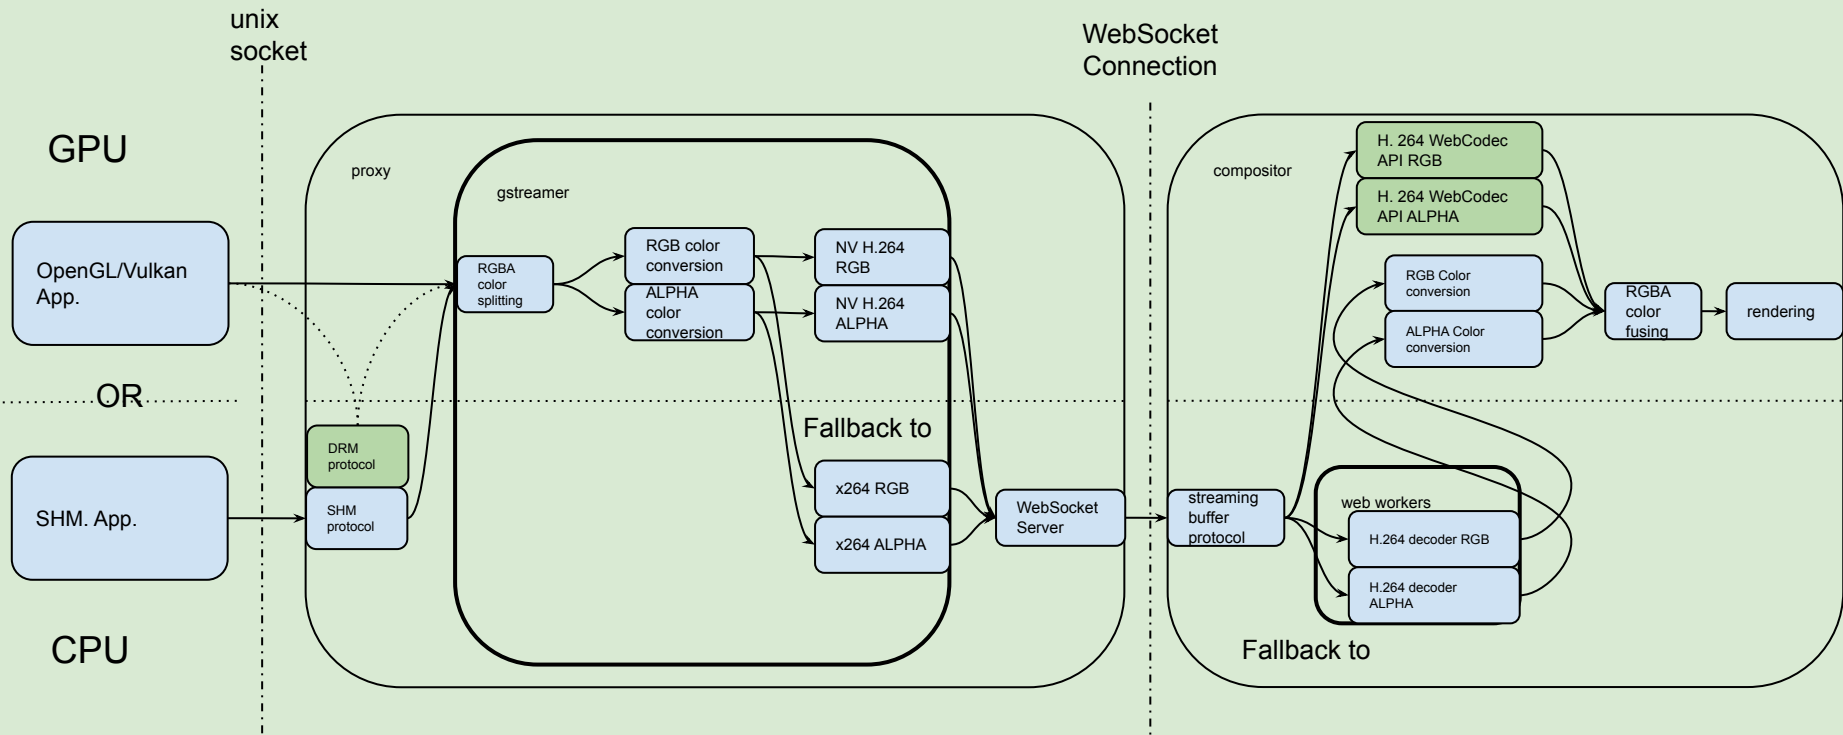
unix socket

WebSocket Connection

GPU

OpenGL/Vulkan App.

OR

SHM. App.

CPU

proxy

gstreamer

DRM protocol

SHM protocol

RGBA color splitting

RGB color conversion

ALPHA color conversion

NV H.264 RGB

NV H.264 ALPHA

Fallback to

x264 RGB

x264 ALPHA

WebSocket Server

compositor

H. 264 WebCodec API RGB

H. 264 WebCodec API ALPHA

RGB Color conversion

ALPHA Color conversion

RGBA color fusing

rendering

streaming buffer protocol

web workers

H.264 decoder RGB

H.264 decoder ALPHA

Fallback to